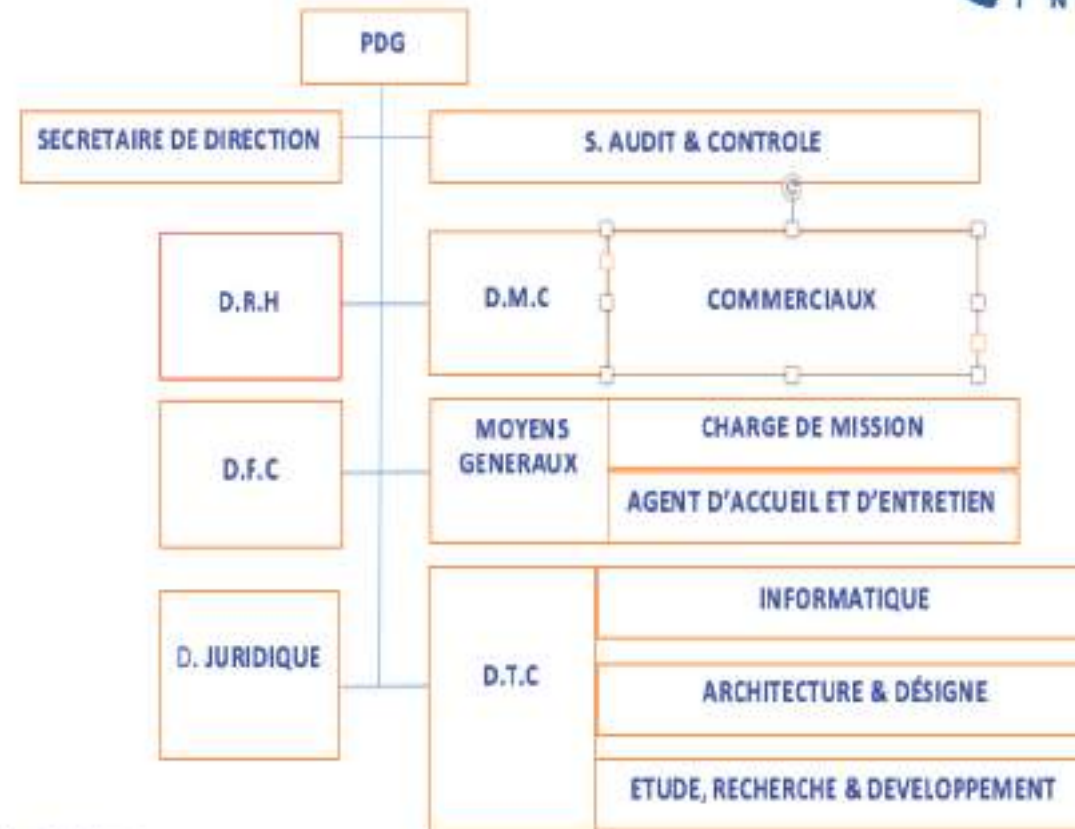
PDG

SECRETAIRE DE DIRECTION

S. AUDIT & CONTROLE

D.R.H

D.M.C

COMMERCIAUX

D.F.C

MOYENS GENERAUX

CHARGE DE MISSION

AGENT D'ACCUEIL ET D'ENTRETIEN

D. JURIDIQUE

D.T.C

INFORMATIQUE

ARCHITECTURE & DÉSIGNE

ETUDE, RECHERCHE & DEVELOPPEMENT